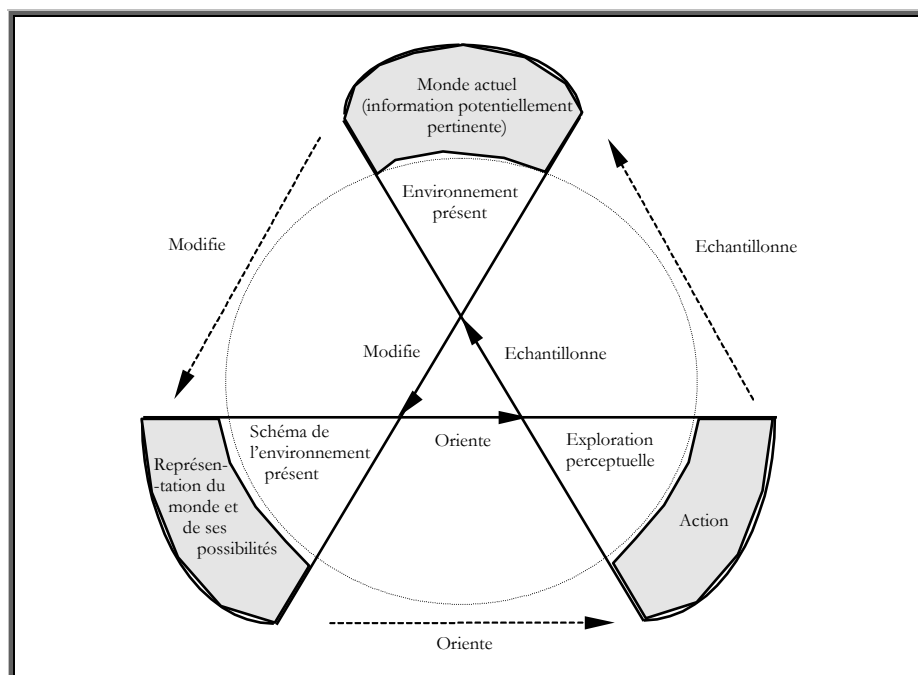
Monde actuel (information potentiellement pertinente)

Environnement présent

Modifie

Echantillonne

Modifie

Echantillonne

Schéma de l'environnement présent

Oriente

Exploration perceptuelle

Représen-tation du monde et de ses possibilités

Action

Oriente